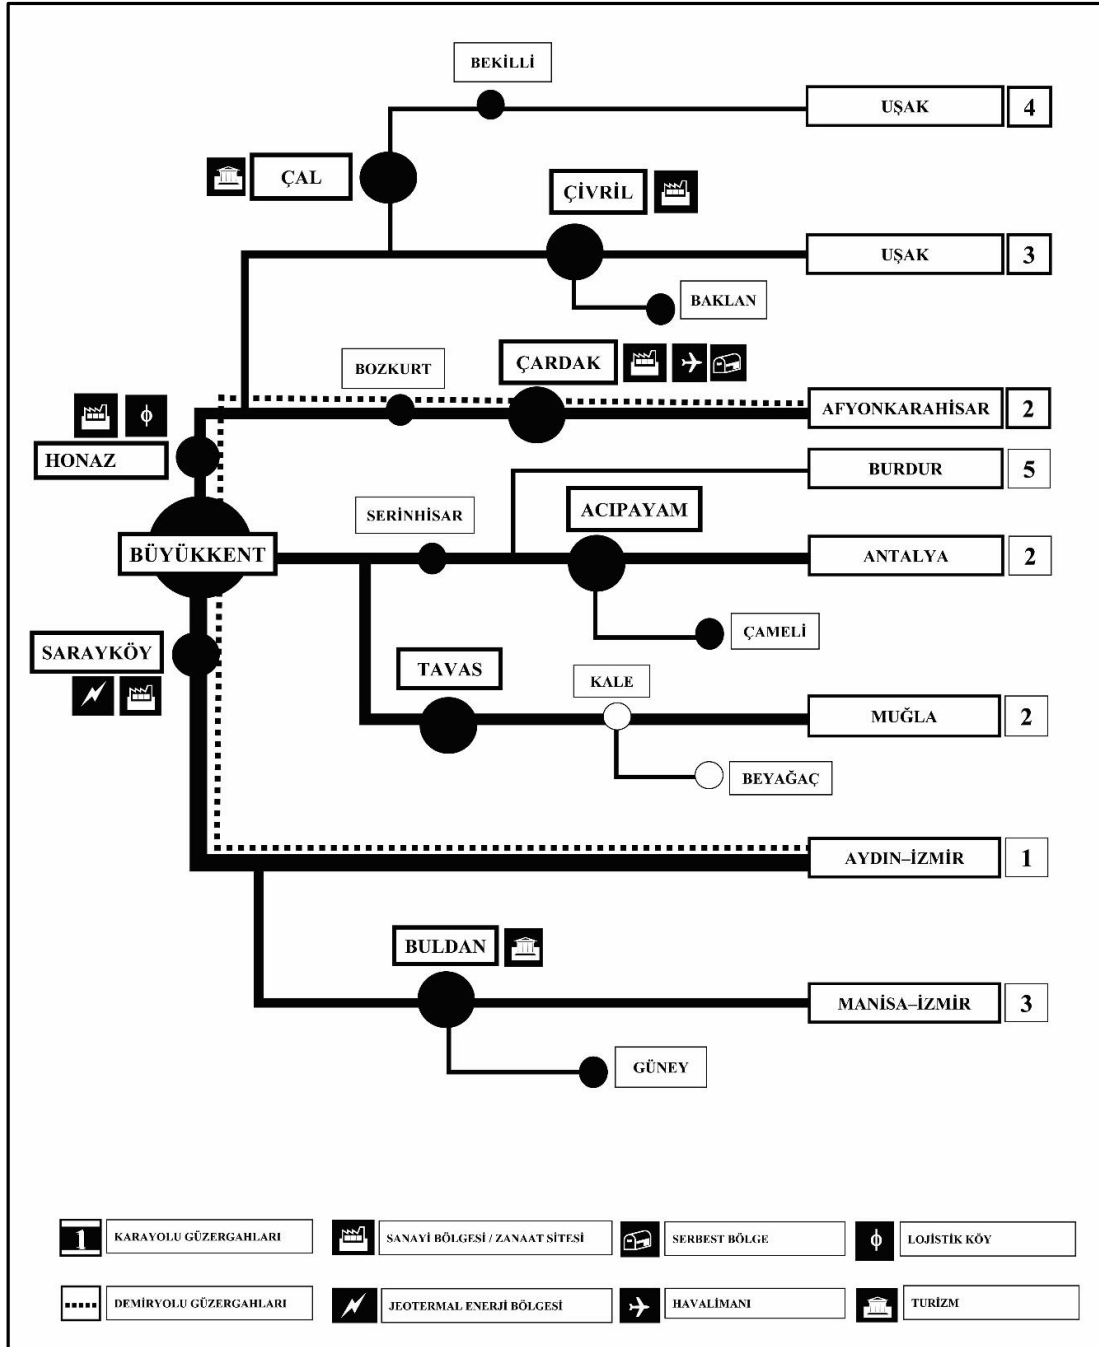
BEKİLLİ

UŞAK 4

ÇAL

ÇİVRİL

UŞAK 3

BAKLAN

BOZKURT

ÇARDAK

AFYONKARAHİSAR 2

HONAZ

BURDUR 5

SERİNHİSAR

ACIPAYAM

BÜYÜKKENT

ANTALYA 2

SARAYKÖY

ÇAMELİ

TAVAS

KALE

MUĞLA 2

BEYAĞAÇ

AYDIN–İZMİR 1

BULDAN

MANİSA–İZMİR 3

GÜNEY

1 KARAYOLU GÜZERGAHLARI

SANAYİ BÖLGESİ / ZANAAT SİTESİ

SERBEST BÖLGE

LOJİSTİK KÖY

DEMİRYOLU GÜZERGAHLARI

JEOTERMAL ENERJİ BÖLGESİ

HAVALİMANI

TURİZM